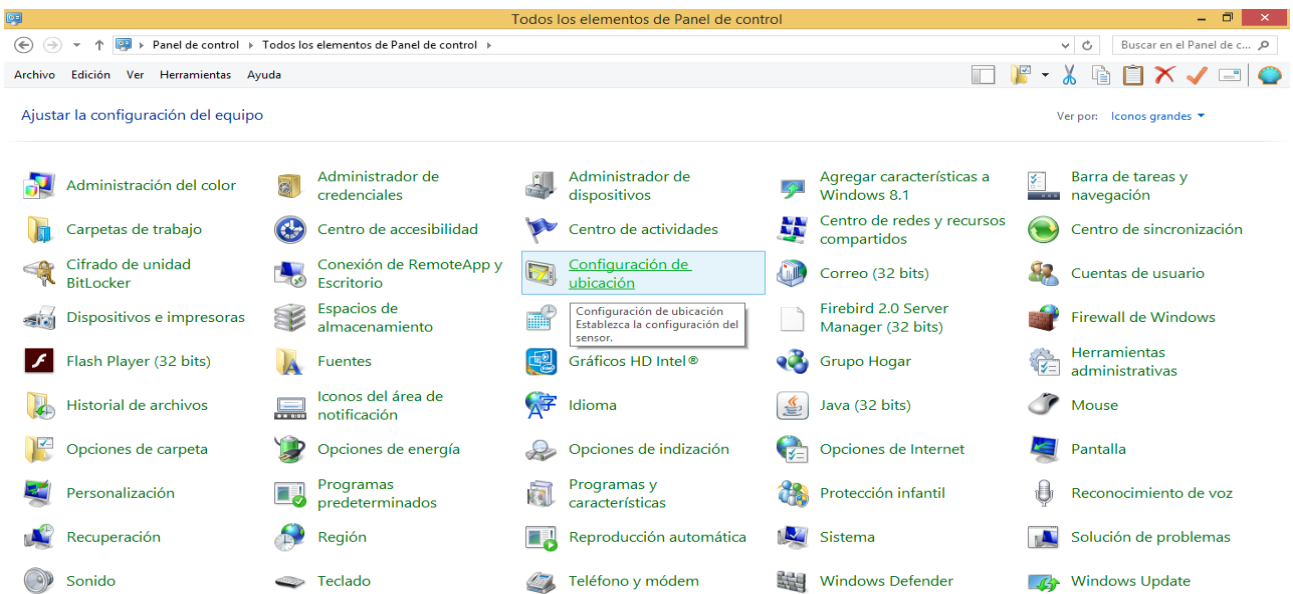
Todos los elementos de Panel de control

Panel de control › Todos los elementos de Panel de control ›

Buscar en el Panel de c...

Archivo Edición Ver Herramientas Ayuda

Ajustar la configuración del equipo

Ver por: Iconos grandes

Administración del color
Administrador de credenciales
Administrador de dispositivos
Agregar características a Windows 8.1
Barra de tareas y navegación
Carpetas de trabajo
Centro de accesibilidad
Centro de actividades
Centro de redes y recursos compartidos
Centro de sincronización
Cifrado de unidad BitLocker
Conexión de RemoteApp y Escritorio
Configuración de ubicación
Correo (32 bits)
Cuentas de usuario
Dispositivos e impresoras
Espacios de almacenamiento
Configuración de ubicación
Establezca la configuración del sensor.
Firebird 2.0 Server Manager (32 bits)
Firewall de Windows
Flash Player (32 bits)
Fuentes
Gráficos HD Intel®
Grupo Hogar
Herramientas administrativas
Historial de archivos
Iconos del área de notificación
Idioma
Java (32 bits)
Mouse
Opciones de carpeta
Opciones de energía
Opciones de indización
Opciones de Internet
Pantalla
Personalización
Programas predeterminados
Programas y características
Protección infantil
Reconocimiento de voz
Recuperación
Región
Reproducción automática
Sistema
Solución de problemas
Sonido
Teclado
Teléfono y módem
Windows Defender
Windows Update